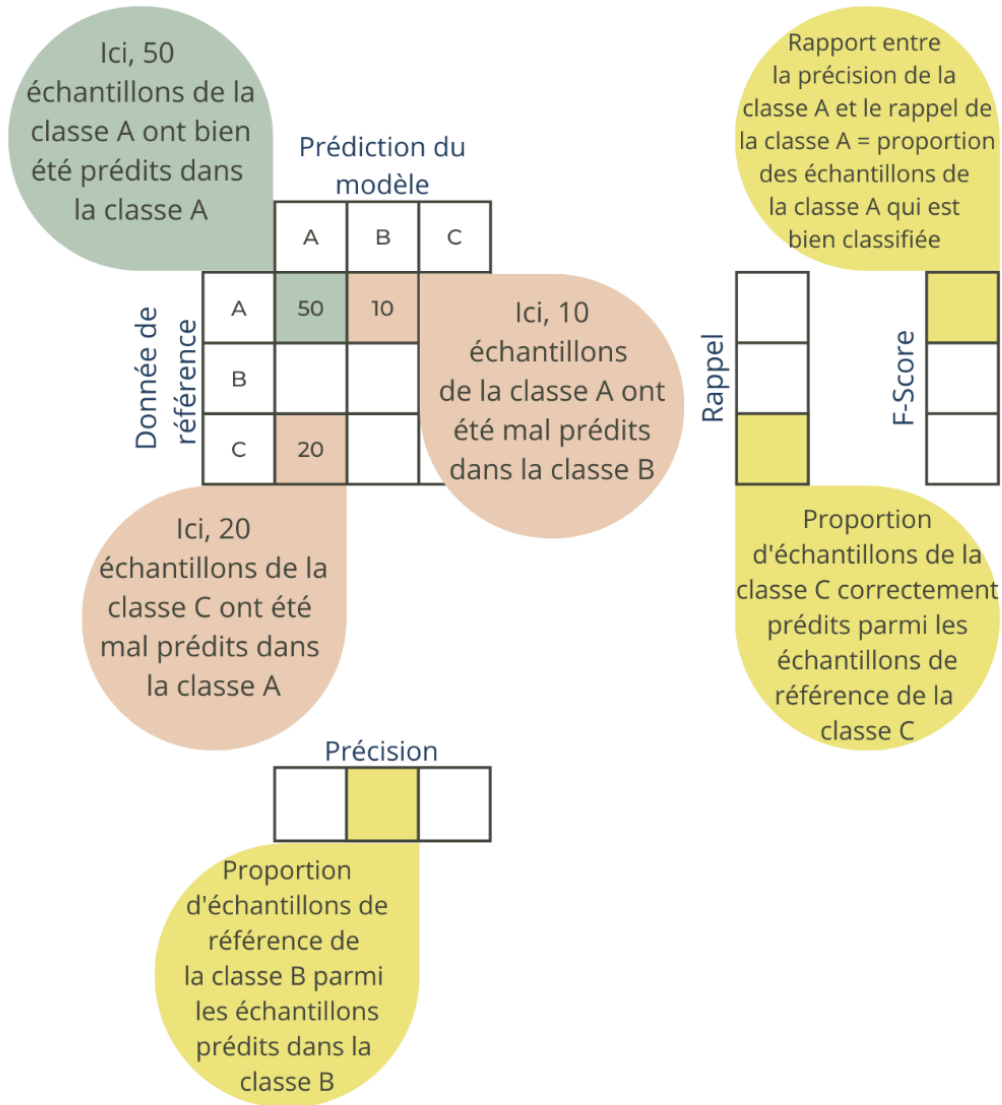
Ici, 50 échantillons de la classe A ont bien été prédits dans la classe A

Prédiction du modèle

|  |  | A | B | C |
|---|---|---|---|---|
| Donnée de référence | A | 50 | 10 |  |
|  | B |  |  |  |
|  | C | 20 |  |  |

Ici, 10 échantillons de la classe A ont été mal prédits dans la classe B

Ici, 20 échantillons de la classe C ont été mal prédits dans la classe A

Rapport entre la précision de la classe A et le rappel de la classe A = proportion des échantillons de la classe A qui est bien classifiée

Rappel

F-Score

Proportion d'échantillons de la classe C correctement prédits parmi les échantillons de référence de la classe C

Précision

Proportion d'échantillons de référence de la classe B parmi les échantillons prédits dans la classe B